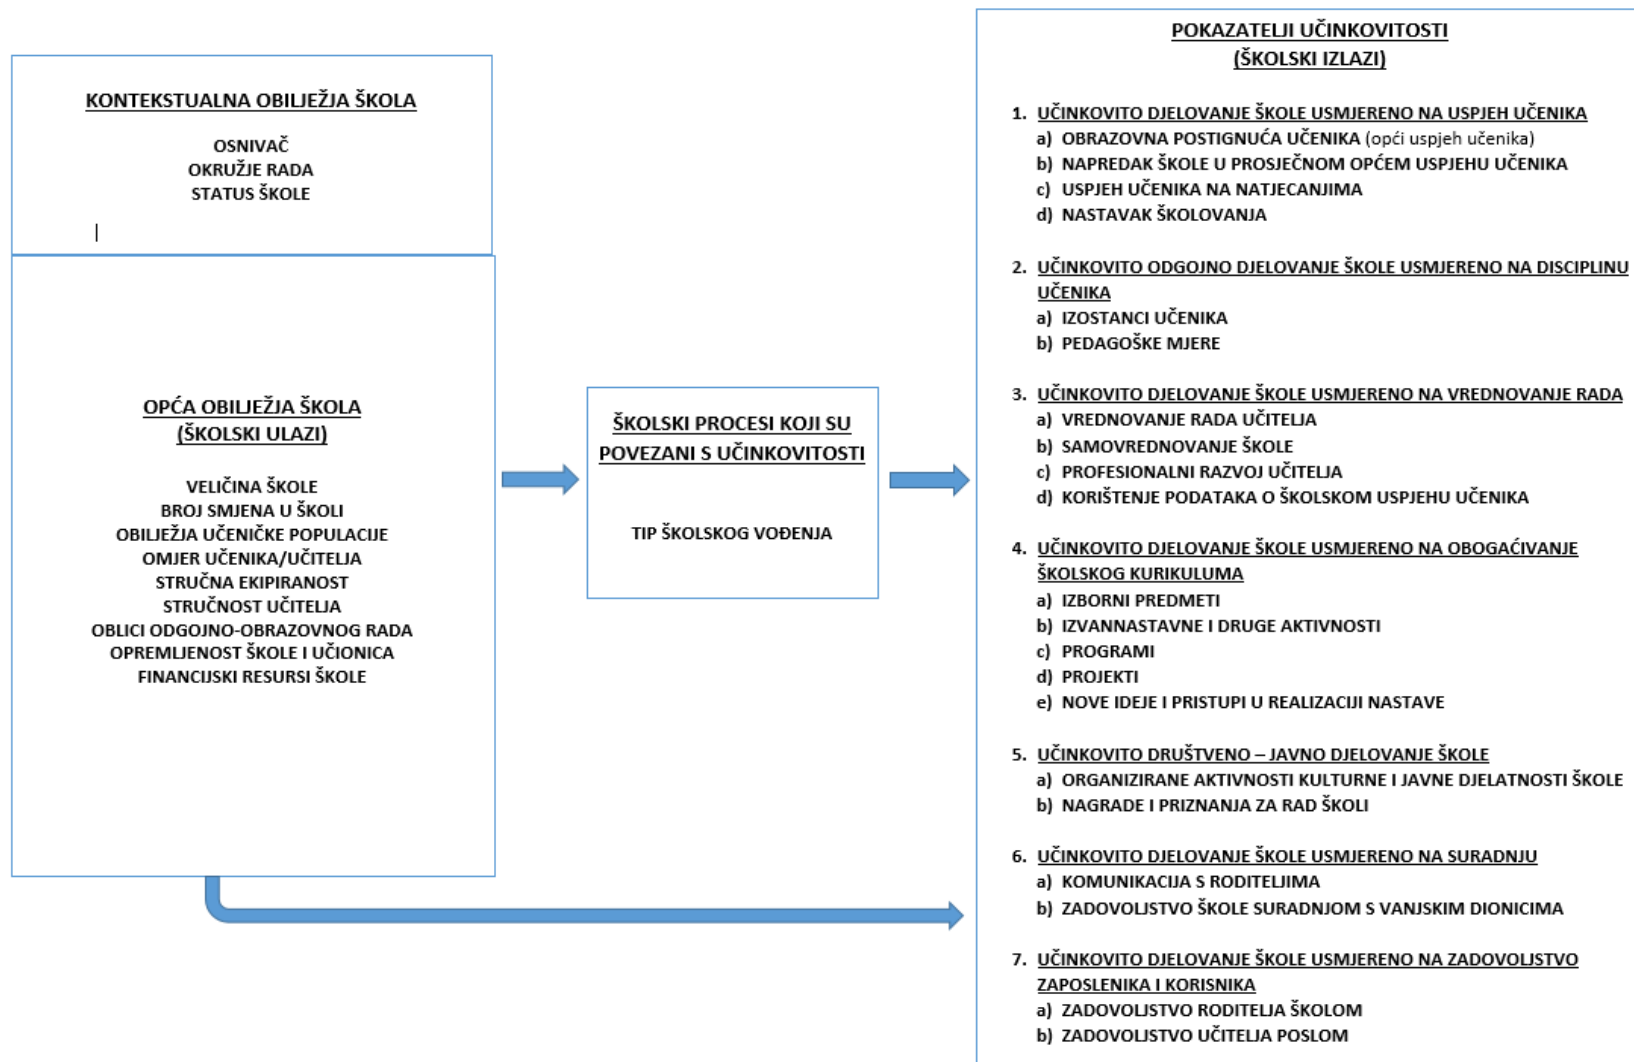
KONTEKSTUALNA OBILJEŽJA ŠKOLA

OSNIVAČ
OKRUŽJE RADA
STATUS ŠKOLE

OPĆA OBILJEŽJA ŠKOLA
(ŠKOLSKI ULAZI)

VELIČINA ŠKOLE
BROJ SMJENA U ŠKOLI
OBILJEŽJA UČENIČKE POPULACIJE
OMJER UČENIKA/UČITELJA
STRUČNA EKIPIRANOST
STRUČNOST UČITELJA
OBLICI ODGOJNO-OBRAZOVNOG RADA
OPREMLJENOST ŠKOLE I UČIONICA
FINANCIJSKI RESURSI ŠKOLE

ŠKOLSKI PROCESI KOJI SU POVEZANI S UČINKOVITOSTI

TIP ŠKOLSKOG VOĐENJA

POKAZATELJI UČINKOVITOSTI
(ŠKOLSKI IZLAZI)

1. UČINKOVITO DJELOVANJE ŠKOLE USMJERENO NA USPJEH UČENIKA
a) OBRAZOVNA POSTIGNUĆA UČENIKA (opći uspjeh učenika)
b) NAPREDAK ŠKOLE U PROSJEČNOM OPĆEM USPJEHU UČENIKA
c) USPJEH UČENIKA NA NATJECANJIMA
d) NASTAVAK ŠKOLOVANJA

2. UČINKOVITO ODGOJNO DJELOVANJE ŠKOLE USMJERENO NA DISCIPLINU UČENIKA
a) IZOSTANCI UČENIKA
b) PEDAGOŠKE MJERE

3. UČINKOVITO DJELOVANJE ŠKOLE USMJERENO NA VREDNOVANJE RADA
a) VREDNOVANJE RADA UČITELJA
b) SAMOVREDNOVANJE ŠKOLE
c) PROFESIONALNI RAZVOJ UČITELJA
d) KORIŠTENJE PODATAKA O ŠKOLSKOM USPJEHU UČENIKA

4. UČINKOVITO DJELOVANJE ŠKOLE USMJERENO NA OBOGAĆIVANJE ŠKOLSKOG KURIKULUMA
a) IZBORNI PREDMETI
b) IZVANNASTAVNE I DRUGE AKTIVNOSTI
c) PROGRAMI
d) PROJEKTI
e) NOVE IDEJE I PRISTUPI U REALIZACIJI NASTAVE

5. UČINKOVITO DRUŠTVENO – JAVNO DJELOVANJE ŠKOLE
a) ORGANIZIRANE AKTIVNOSTI KULTURNE I JAVNE DJELATNOSTI ŠKOLE
b) NAGRADE I PRIZNANJA ZA RAD ŠKOLI

6. UČINKOVITO DJELOVANJE ŠKOLE USMJERENO NA SURADNJU
a) KOMUNIKACIJA S RODITELJIMA
b) ZADOVOLJSTVO ŠKOLE SURADNJOM S VANJSKIM DIONICIMA

7. UČINKOVITO DJELOVANJE ŠKOLE USMJERENO NA ZADOVOLJSTVO ZAPOSLENIKA I KORISNIKA
a) ZADOVOLJSTVO RODITELJA ŠKOLOM
b) ZADOVOLJSTVO UČITELJA POSLOM